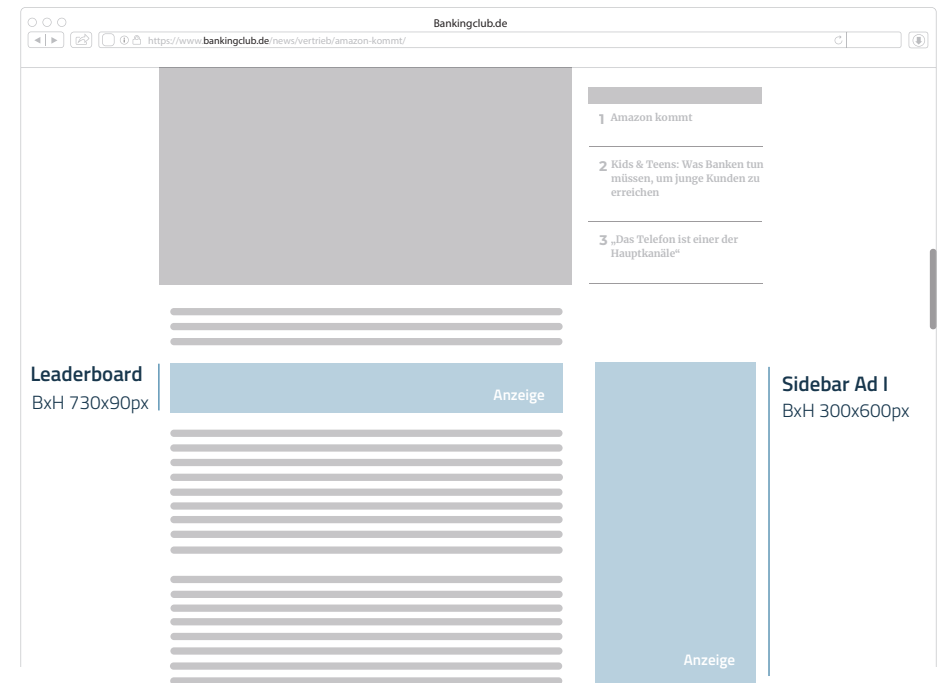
Bankingclub.de

https://www.bankingclub.de/news/vertrieb/amazon-kommt/

1 Amazon kommt

2 Kids & Teens: Was Banken tun müssen, um junge Kunden zu erreichen

3 „Das Telefon ist einer der Hauptkanäle“

Leaderboard
BxH 730x90px

Anzeige

Sidebar Ad I
BxH 300x600px

Anzeige